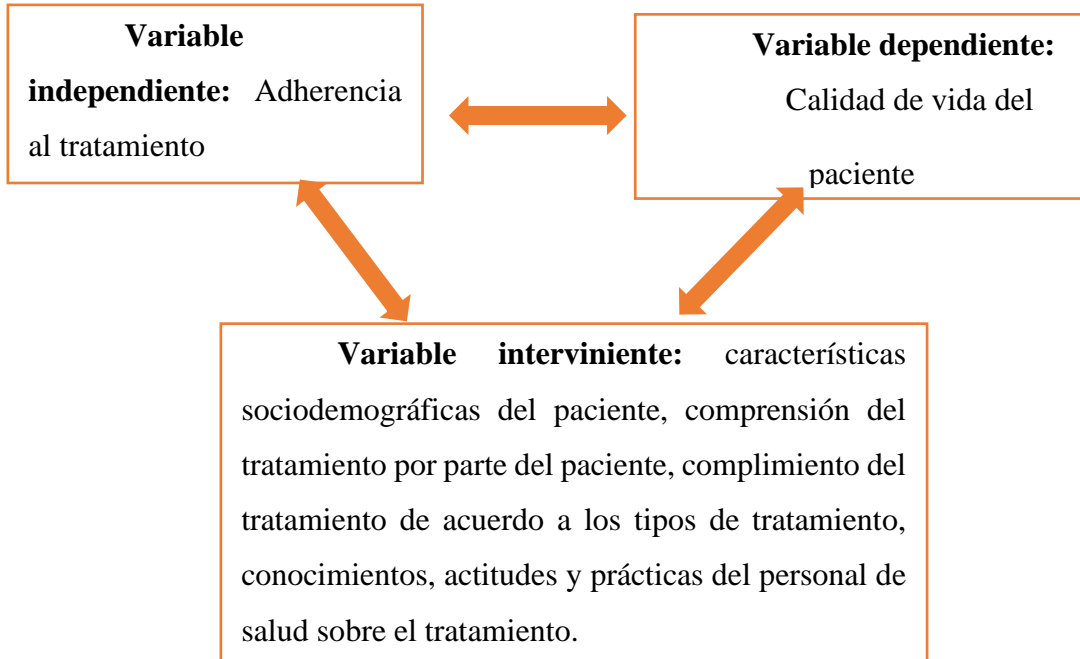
**Variable independiente:** Adherencia al tratamiento

**Variable dependiente:** Calidad de vida del paciente

**Variable interviniente:** características sociodemográficas del paciente, comprensión del tratamiento por parte del paciente, complimiento del tratamiento de acuerdo a los tipos de tratamiento, conocimientos, actitudes y prácticas del personal de salud sobre el tratamiento.